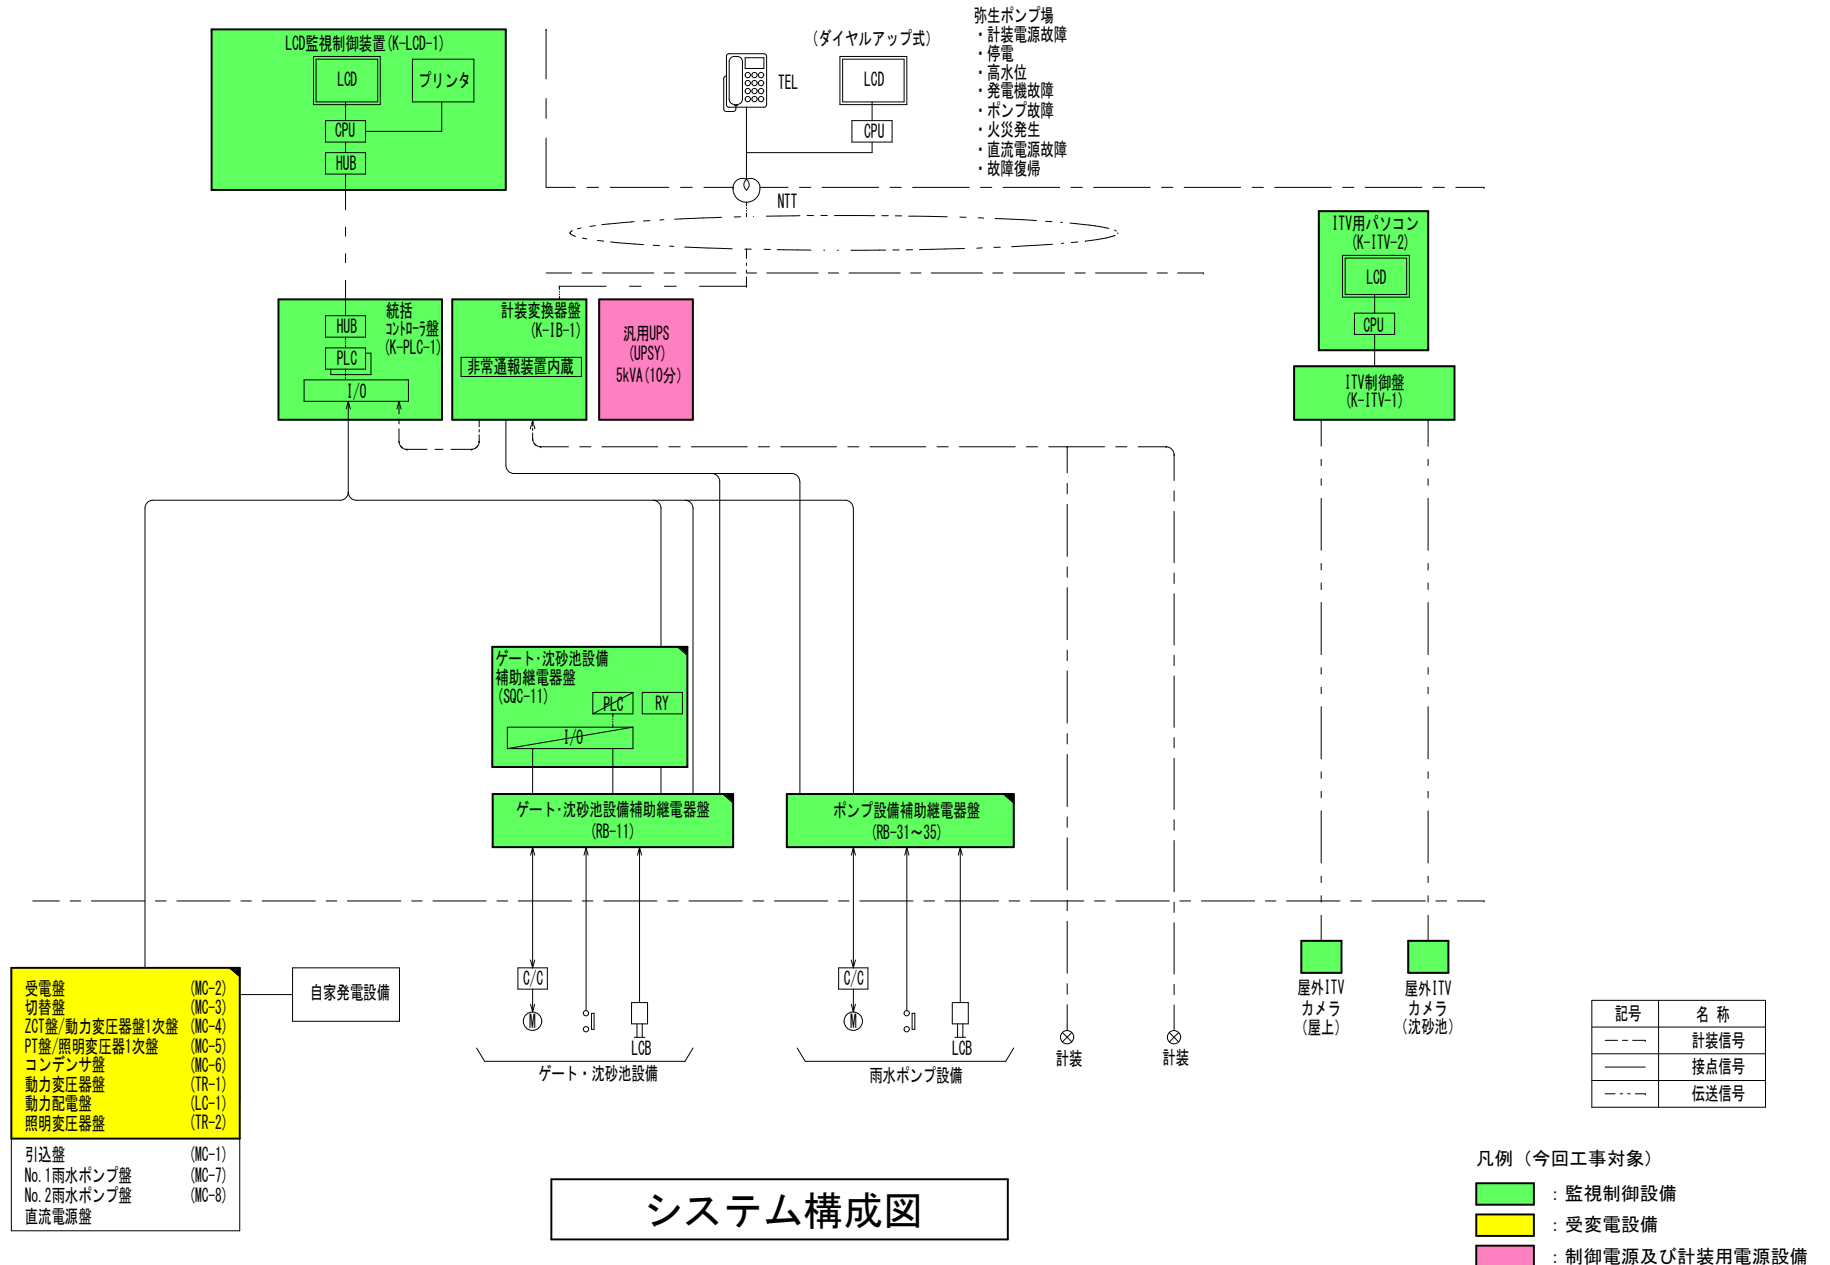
LCD監視制御装置(K-LCD-1)

LCD

プリンタ

CPU

HUB

(ダイヤルアップ式)

TEL

LCD

CPU

弥生ポンプ場
・計装電源故障
・停電
・高水位
・発電機故障
・ポンプ故障
・火災発生
・直流電源故障
・故障復帰

NTT

ITV用パソコン
(K-ITV-2)

LCD

CPU

ITV制御盤
(K-ITV-1)

HUB

統括
コントローラ盤
(K-PLC-1)

PLC

I/O

計装変換器盤
(K-IB-1)

非常通報装置内蔵

汎用UPS
(UPSY)
5kVA(10分)

ゲート・沈砂池設備
補助継電器盤
(SQC-11)

PLC

RY

I/O

ゲート・沈砂池設備補助継電器盤
(RB-11)

ポンプ設備補助継電器盤
(RB-31～35)

C/C

M

LCB

ゲート・沈砂池設備

C/C

M

LCB

雨水ポンプ設備

計装

計装

屋外ITV
カメラ
(屋上)

屋外ITV
カメラ
(沈砂池)

| 記号 | 名 称 |
|---|---|
| — — — | 計装信号 |
| ——— | 接点信号 |
| —·—·— | 伝送信号 |

受電盤 (MC-2)
切替盤 (MC-3)
ZCT盤/動力変圧器盤1次盤 (MC-4)
PT盤/照明変圧器1次盤 (MC-5)
コンデンサ盤 (MC-6)
動力変圧器盤 (TR-1)
動力配電盤 (LC-1)
照明変圧器盤 (TR-2)

自家発電設備

引込盤 (MC-1)
No.1雨水ポンプ盤 (MC-7)
No.2雨水ポンプ盤 (MC-8)
直流電源盤

システム構成図

凡例（今回工事対象）
：監視制御設備
：受変電設備
：制御電源及び計装用電源設備